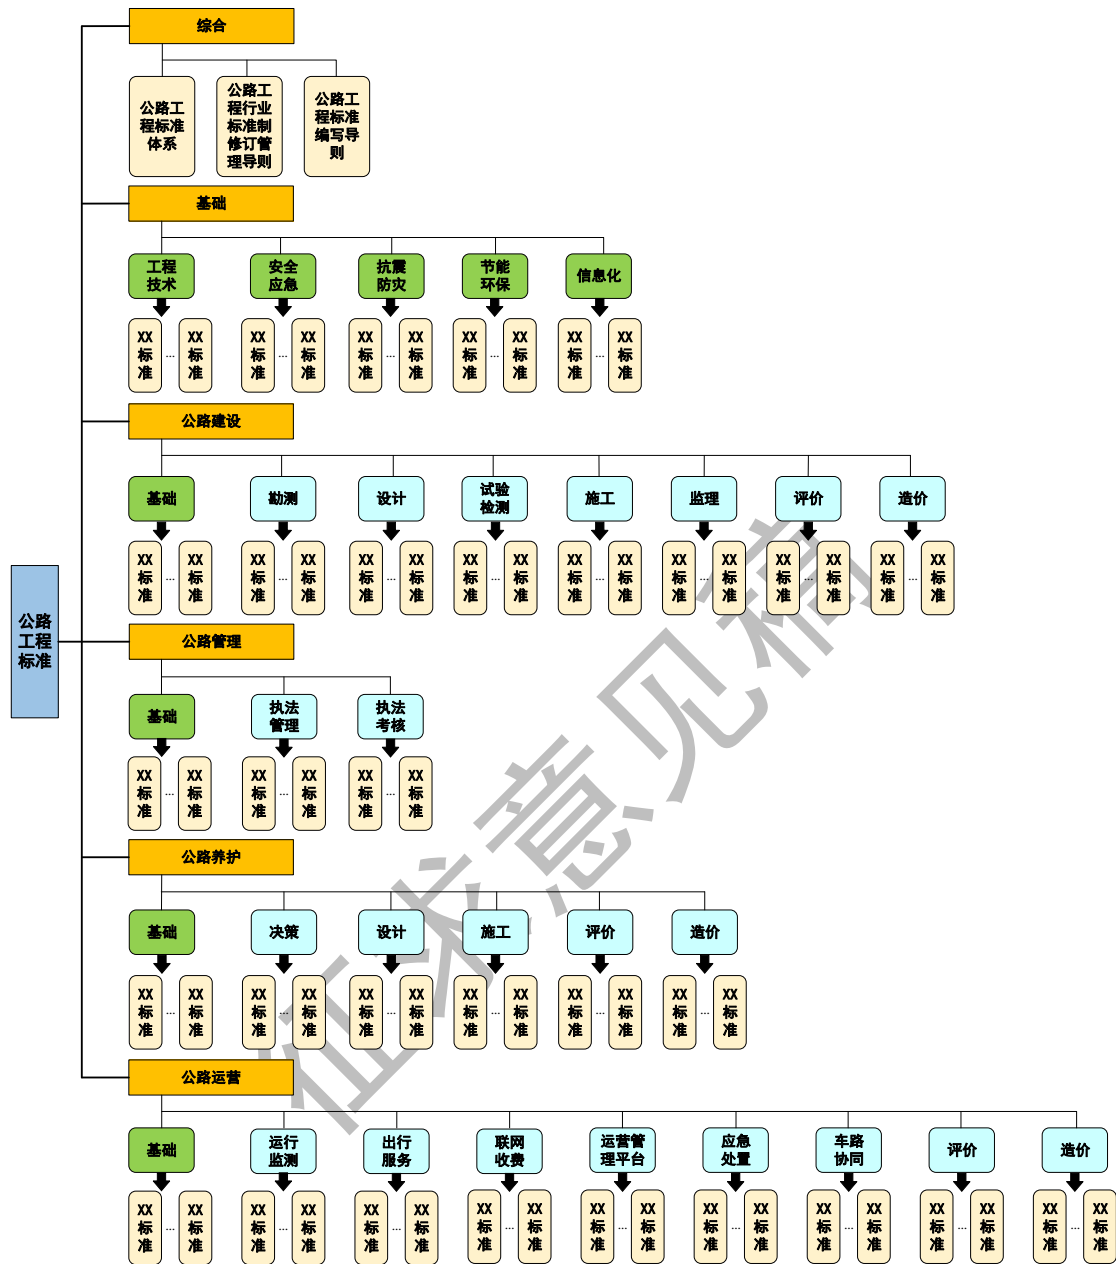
公路工程标准

综合

公路工程标准体系

公路工程行业标准制修订管理导则

公路工程标准编写导则

基础

工程技术
XX标准 … XX标准

安全应急
XX标准 … XX标准

抗震防灾
XX标准 … XX标准

节能环保
XX标准 … XX标准

信息化
XX标准 … XX标准

公路建设

基础
XX标准 … XX标准

勘测
XX标准 … XX标准

设计
XX标准 … XX标准

试验检测
XX标准 … XX标准

施工
XX标准 … XX标准

监理
XX标准 … XX标准

评价
XX标准 … XX标准

造价
XX标准 … XX标准

公路管理

基础
XX标准 … XX标准

执法管理
XX标准 … XX标准

执法考核
XX标准 … XX标准

公路养护

基础
XX标准 … XX标准

决策
XX标准 … XX标准

设计
XX标准 … XX标准

施工
XX标准 … XX标准

评价
XX标准 … XX标准

造价
XX标准 … XX标准

公路运营

基础
XX标准 … XX标准

运行监测
XX标准 … XX标准

出行服务
XX标准 … XX标准

联网收费
XX标准 … XX标准

运营管理平台
XX标准 … XX标准

应急处置
XX标准 … XX标准

车路协同
XX标准 … XX标准

评价
XX标准 … XX标准

造价
XX标准 … XX标准

征求意见稿